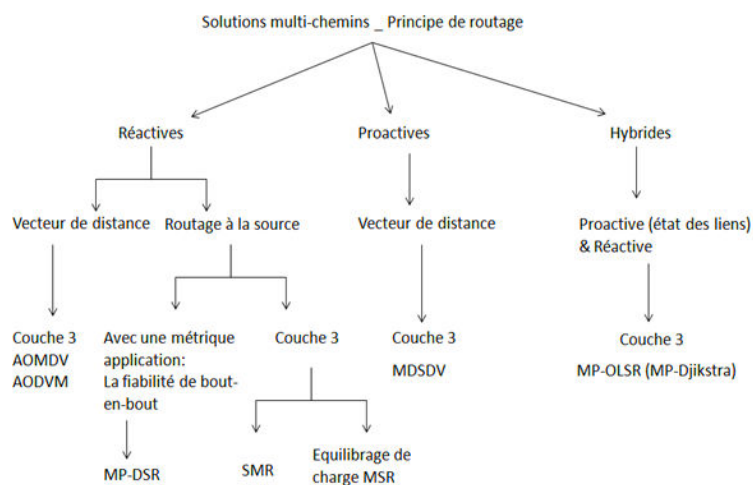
Solutions multi-chemins _ Principe de routage

Réactives

Vecteur de distance

Couche 3
AOMDV
AODVM

Routage à la source

Avec une métrique application:
La fiabilité de bout-en-bout

MP-DSR

Couche 3

SMR

Equilibrage de charge MSR

Proactives

Vecteur de distance

Couche 3
MDSDV

Hybrides

Proactive (état des liens) & Réactive

Couche 3
MP-OLSR (MP-Djkistra)